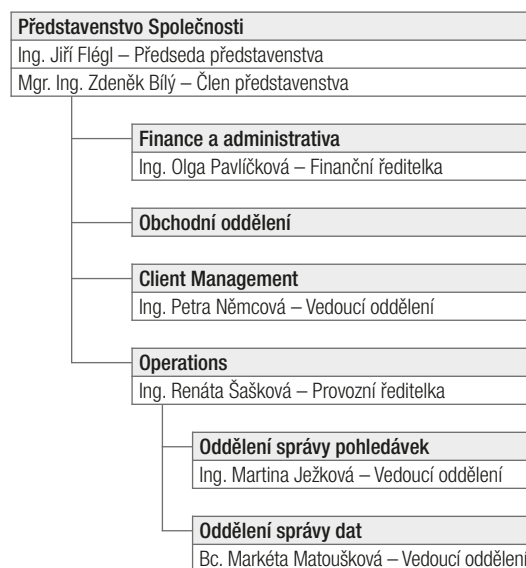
Představenstvo Společnosti
Ing. Jiří Flégl – Předseda představenstva
Mgr. Ing. Zdeněk Bílý – Člen představenstva

Finance a administrativa
Ing. Olga Pavlíčková – Finanční ředitelka

Obchodní oddělení

Client Management
Ing. Petra Němcová – Vedoucí oddělení

Operations
Ing. Renáta Šašková – Provozní ředitelka

Oddělení správy pohledávek
Ing. Martina Ježková – Vedoucí oddělení

Oddělení správy dat
Bc. Markéta Matoušková – Vedoucí oddělení